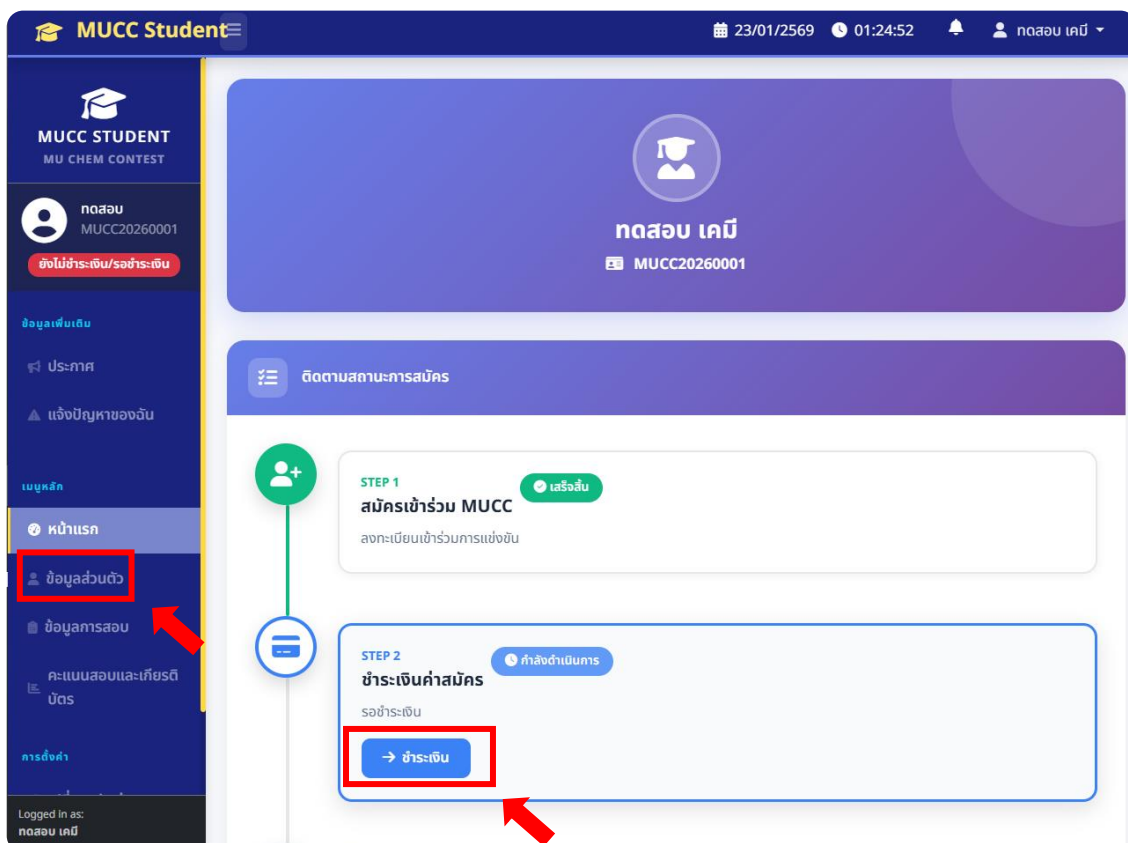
MUCC Student

23/01/2569 01:24:52 ทดสอบ เคมี

MUCC STUDENT
MU CHEM CONTEST

ทดสอบ
MUCC20260001
ยังไม่ชำระเงิน/รอชำระเงิน

ข้อมูลเพิ่มเติม
ประกาศ
แจ้งปัญหาของฉัน

เมนูหลัก
หน้าแรก
ข้อมูลส่วนตัว
ข้อมูลการสอบ
คะแนนสอบและเกียรติบัตร

การตั้งค่า

Logged in as:
ทดสอบ เคมี

ทดสอบ เคมี
MUCC20260001

ติดตามสถานะการสมัคร

STEP 1
เสร็จสิ้น
สมัครเข้าร่วม MUCC
ลงทะเบียนเข้าร่วมการแข่งขัน

STEP 2
กำลังดำเนินการ
ชำระเงินค่าสมัคร
รอชำระเงิน
→ ชำระเงิน